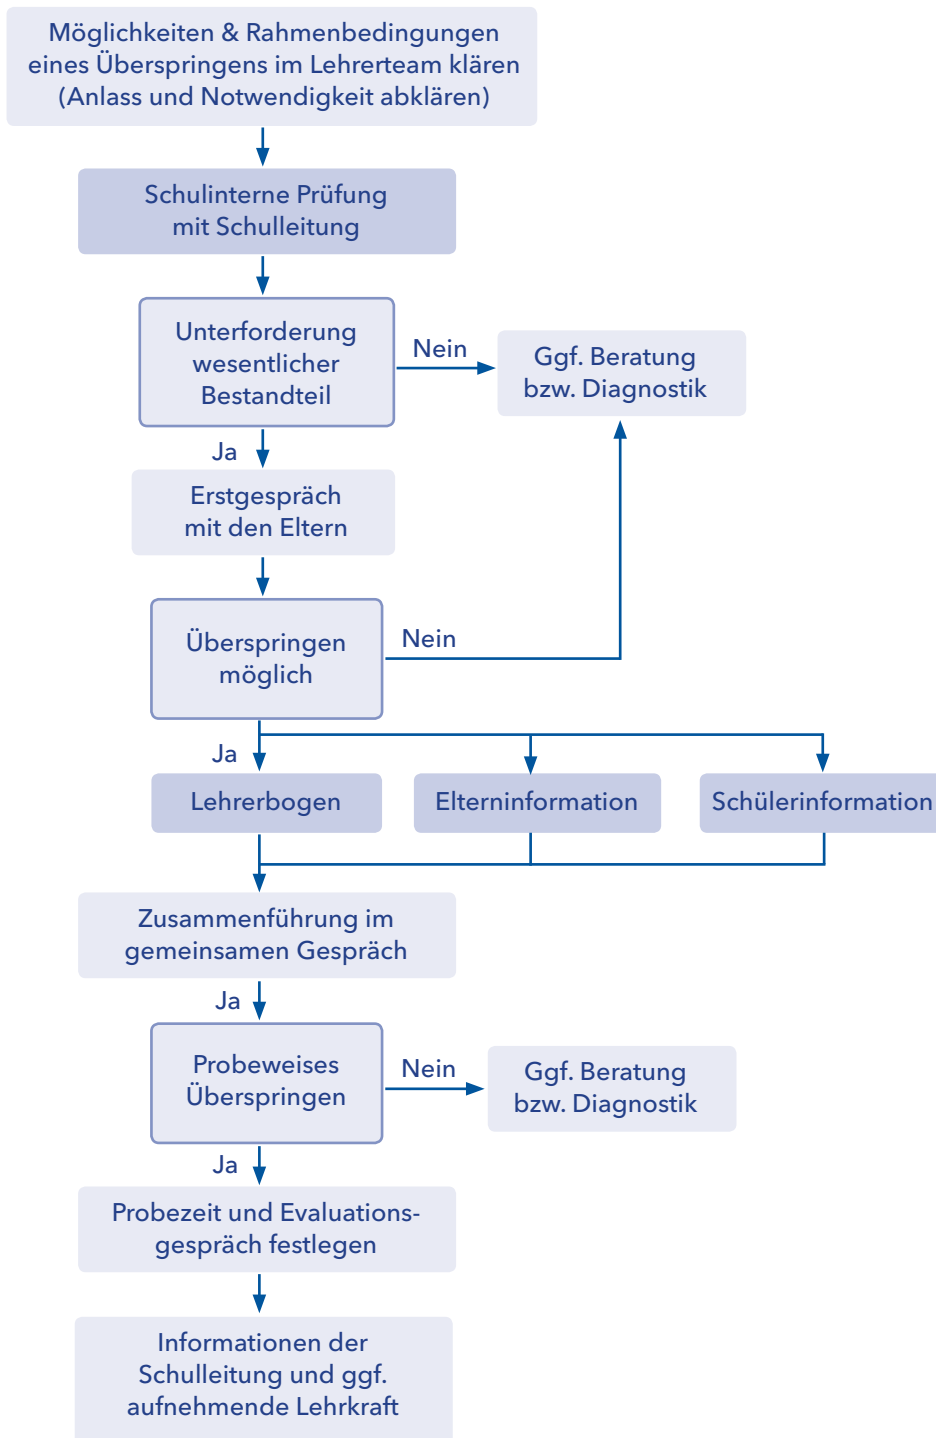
Möglichkeiten & Rahmenbedingungen eines Überspringens im Lehrerteam klären (Anlass und Notwendigkeit abklären)

Schulinterne Prüfung mit Schulleitung

Unterforderung wesentlicher Bestandteil

Nein

Ggf. Beratung bzw. Diagnostik

Ja

Erstgespräch mit den Eltern

Überspringen möglich

Nein

Ja

Lehrerbogen

Elterninformation

Schülerinformation

Zusammenführung im gemeinsamen Gespräch

Ja

Probeweises Überspringen

Nein

Ggf. Beratung bzw. Diagnostik

Ja

Probezeit und Evaluationsgespräch festlegen

Informationen der Schulleitung und ggf. aufnehmende Lehrkraft